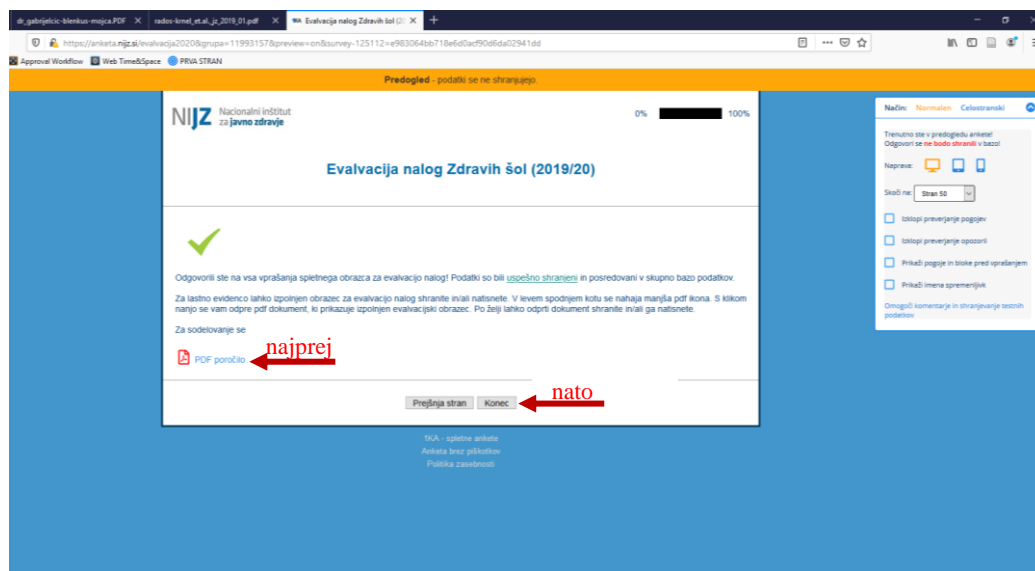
dr_gabrijelcic-blenkus-mojca.PDF × | rados-krnel_et.al._jz_2019_01.pdf × | Evalvacija nalog Zdravih šol (2 × | +

https://anketa.nijz.si/evalvacija2020&grupa=11993157&preview=on&survey-125112=e983064bb718e6d0acf90d6da02941dd

Approval Workflow | Web Time&Space | PRVA STRAN

Predogled - podatki se ne shranjujejo.

NIJZ Nacionalni inštitut za javno zdravje

0% 100%

Evalvacija nalog Zdravih šol (2019/20)

Odgovorili ste na vsa vprašanja spletnega obrazca za evalvacijo nalog! Podatki so bili uspešno shranjeni in posredovani v skupno bazo podatkov.

Za lastno evidenco lahko izpolnjen obrazec za evalvacijo nalog shranite in/ali natisnete. V levem spodnjem kotu se nahaja manjša pdf ikona. S klikom nanjo se vam odpre pdf dokument, ki prikazuje izpolnjen evalvacijski obrazec. Po želji lahko odprti dokument shranite in/ali ga natisnete.

Za sodelovanje se

PDF poročilo

najprej

Prejšnja stran | Konec

nato

1KA - spletne ankete
Anketa brez piškotkov
Politika zasebnosti

Način: Normalen Celostranski

Trenutno ste v predogledu ankete! Odgovori se ne bodo shranili v bazo!

Naprave:

Skoči na: Stran 50

Izklopi preverjanje pogojev

Izklopi preverjanje opozoril

Prikaži pogoje in bloke pred vprašanjem

Prikaži imena spremenljivk

Omogoči komentarje in shranjevanje testnih podatkov